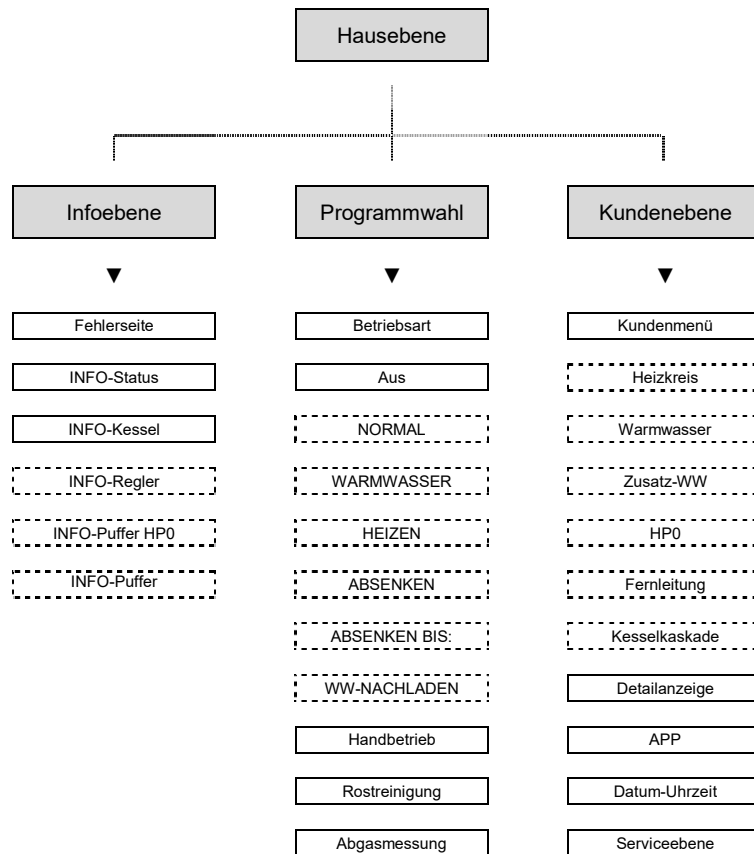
Hausebene

Infoebene

Fehlerseite
INFO-Status
INFO-Kessel
INFO-Regler
INFO-Puffer HP0
INFO-Puffer

Programmwahl

Betriebsart
Aus
NORMAL
WARMWASSER
HEIZEN
ABSENKEN
ABSENKEN BIS:
WW-NACHLADEN
Handbetrieb
Rostreinigung
Abgasmessung

Kundenebene

Kundenmenü
Heizkreis
Warmwasser
Zusatz-WW
HP0
Fernleitung
Kesselkaskade
Detailanzeige
APP
Datum-Uhrzeit
Serviceebene